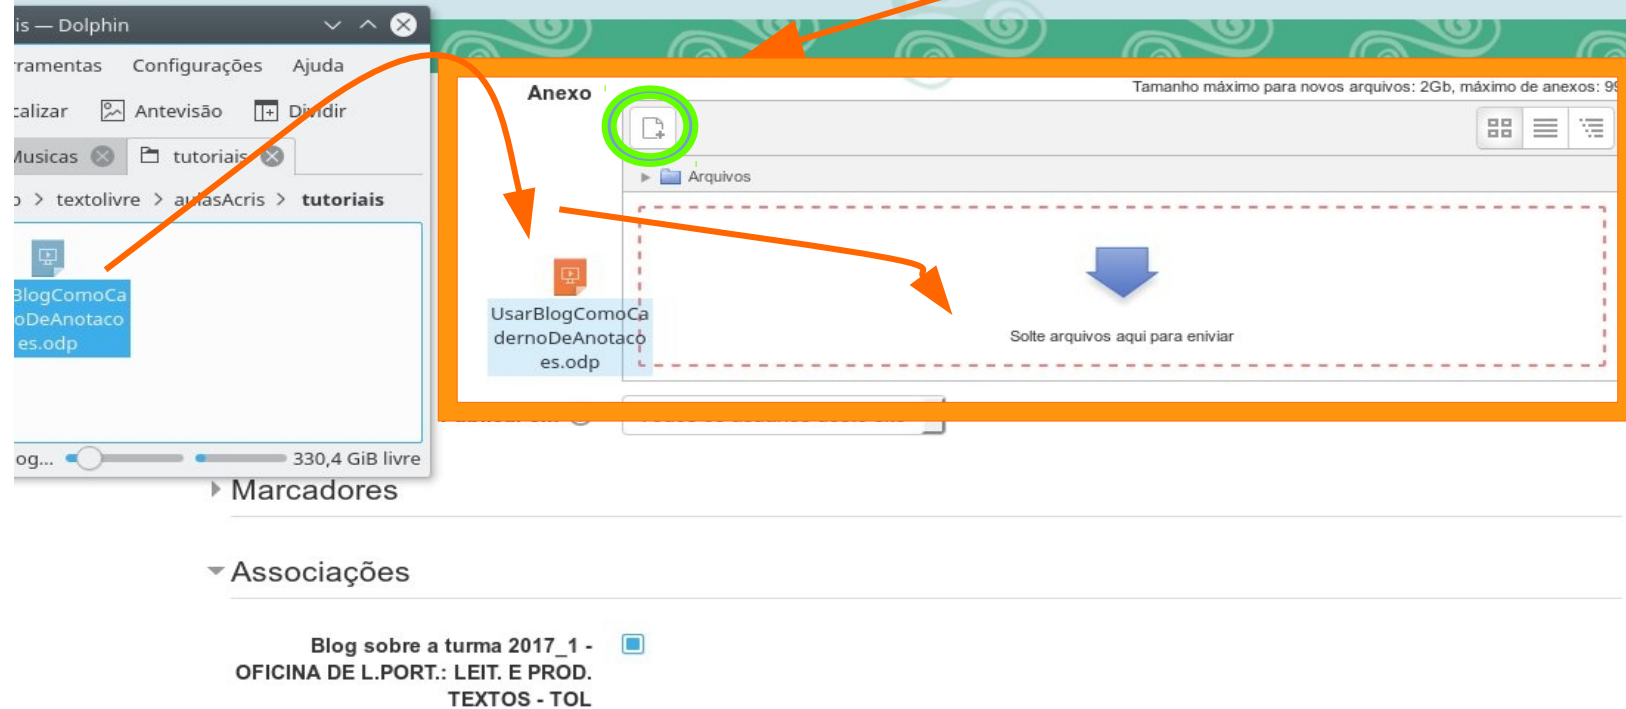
is — Dolphin

ramentas Configurações Ajuda

calizar Antevisão Dividir

Musicas tutoriais

> textolivre > aulasAcris > tutoriais

BlogComoCadernoDeAnotacoes.odp

og... 330,4 GiB livre

Anexo

Tamanho máximo para novos arquivos: 2Gb, máximo de anexos: 9

Arquivos

UsarBlogComoCadernoDeAnotacoes.odp

Solte arquivos aqui para eniviar

Marcadores

Associações

Blog sobre a turma 2017_1 - OFICINA DE L.PORT.: LEIT. E PROD. TEXTOS - TOL